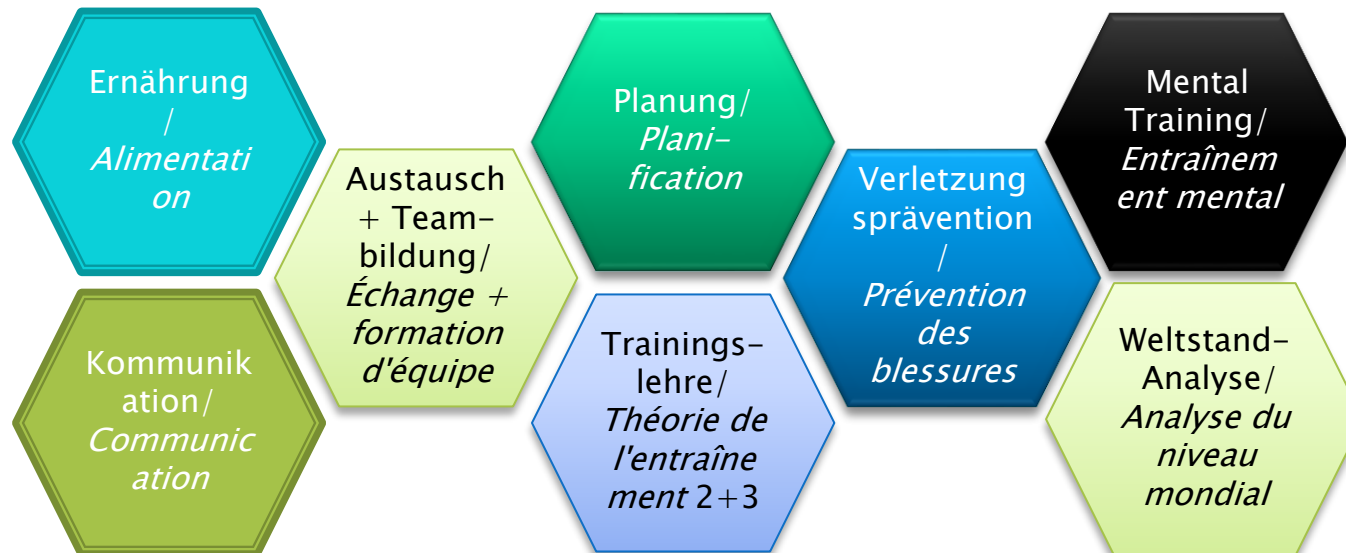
Ernährung / Alimentation

Kommunikation/ Communication

Austausch + Teambildung/ Échange + formation d'équipe

Planung/ Planification

Trainingslehre/ Théorie de l'entraînement 2+3

Verletzungsprävention / Prévention des blessures

Mental Training/ Entraînement mental

Weltstand-Analyse/ Analyse du niveau mondial